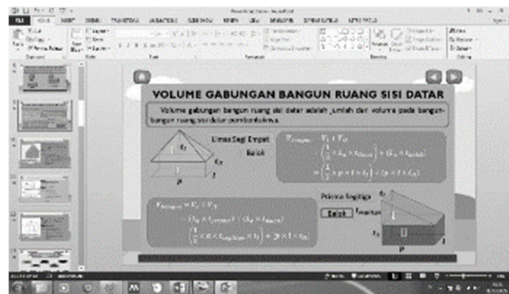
VOLUME GABUNGAN BANGUN RUANG SISI DATAR

Volume gabungan bangun ruang sisi datar adalah jumlah dari volume pada bangun-bangun ruang sisi datar pembentuknya.

Limas Segi Empat

Balok

$t_1$

$t_2$

$p$

$l$

$V_{\text{gabungan}} = V_1 + V_2$

Prisma Segitiga

Balok

$t_1$

$t_2$

$p$

$l$

$V_{\text{gabungan}} = V_1 + V_2$

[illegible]